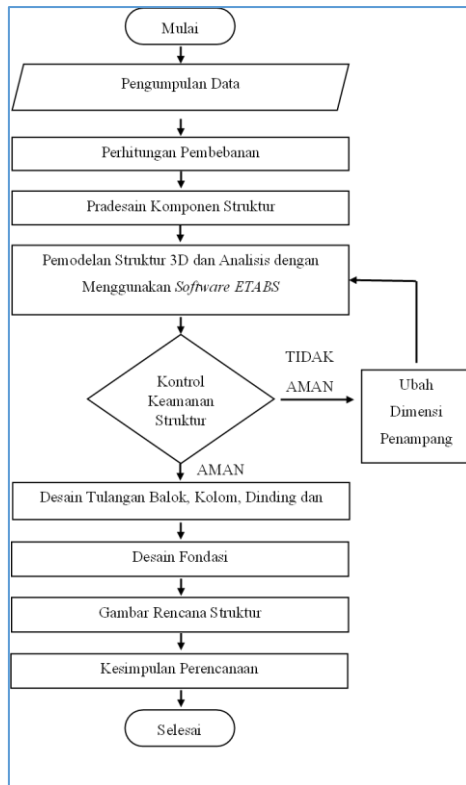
Mulai

Pengumpulan Data

Perhitungan Pembebanan

Pradesain Komponen Struktur

Pemodelan Struktur 3D dan Analisis dengan Menggunakan *Software ETABS*

Kontrol Keamanan Struktur

TIDAK AMAN

Ubah Dimensi Penampang

AMAN

Desain Tulangan Balok, Kolom, Dinding dan

Desain Fondasi

Gambar Rencana Struktur

Kesimpulan Perencanaan

Selesai